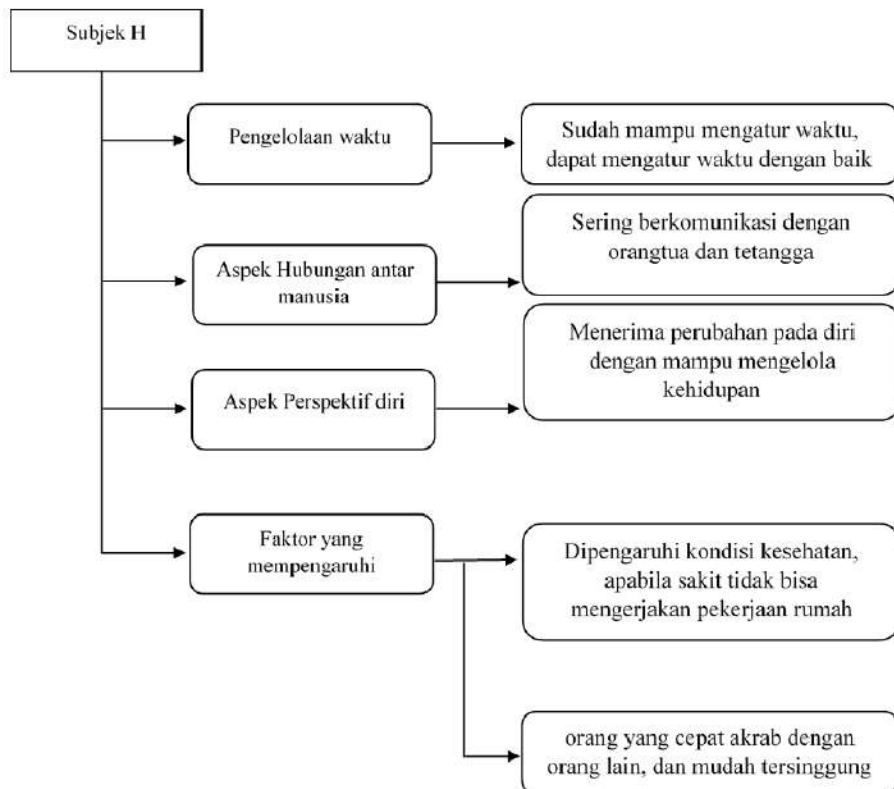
Subjek H

Pengelolaan waktu

Sudah mampu mengatur waktu, dapat mengatur waktu dengan baik

Aspek Hubungan antar manusia

Sering berkomunikasi dengan orangtua dan tetangga

Aspek Perspektif diri

Menerima perubahan pada diri dengan mampu mengelola kehidupan

Faktor yang mempengaruhi

Dipengaruhi kondisi kesehatan, apabila sakit tidak bisa mengerjakan pekerjaan rumah

orang yang cepat akrab dengan orang lain, dan mudah tersinggung